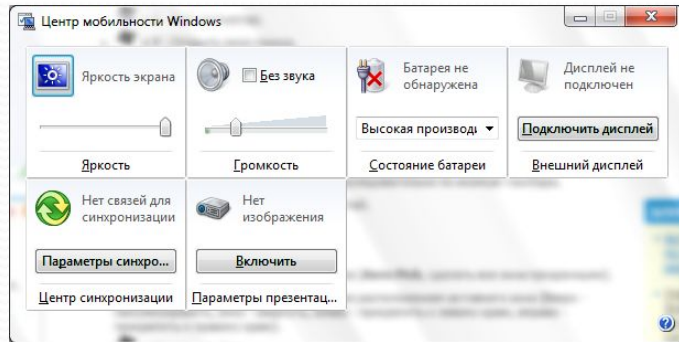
Центр мобильности Windows

Яркость экрана

Яркость

Без звука

Громкость

Батарея не обнаружена

Высокая производи

Состояние батареи

Дисплей не подключен

Подключить дисплей

Внешний дисплей

Нет связей для синхронизации

Параметры синхро...

Центр синхронизации

Нет изображения

Включить

Параметры презентац...